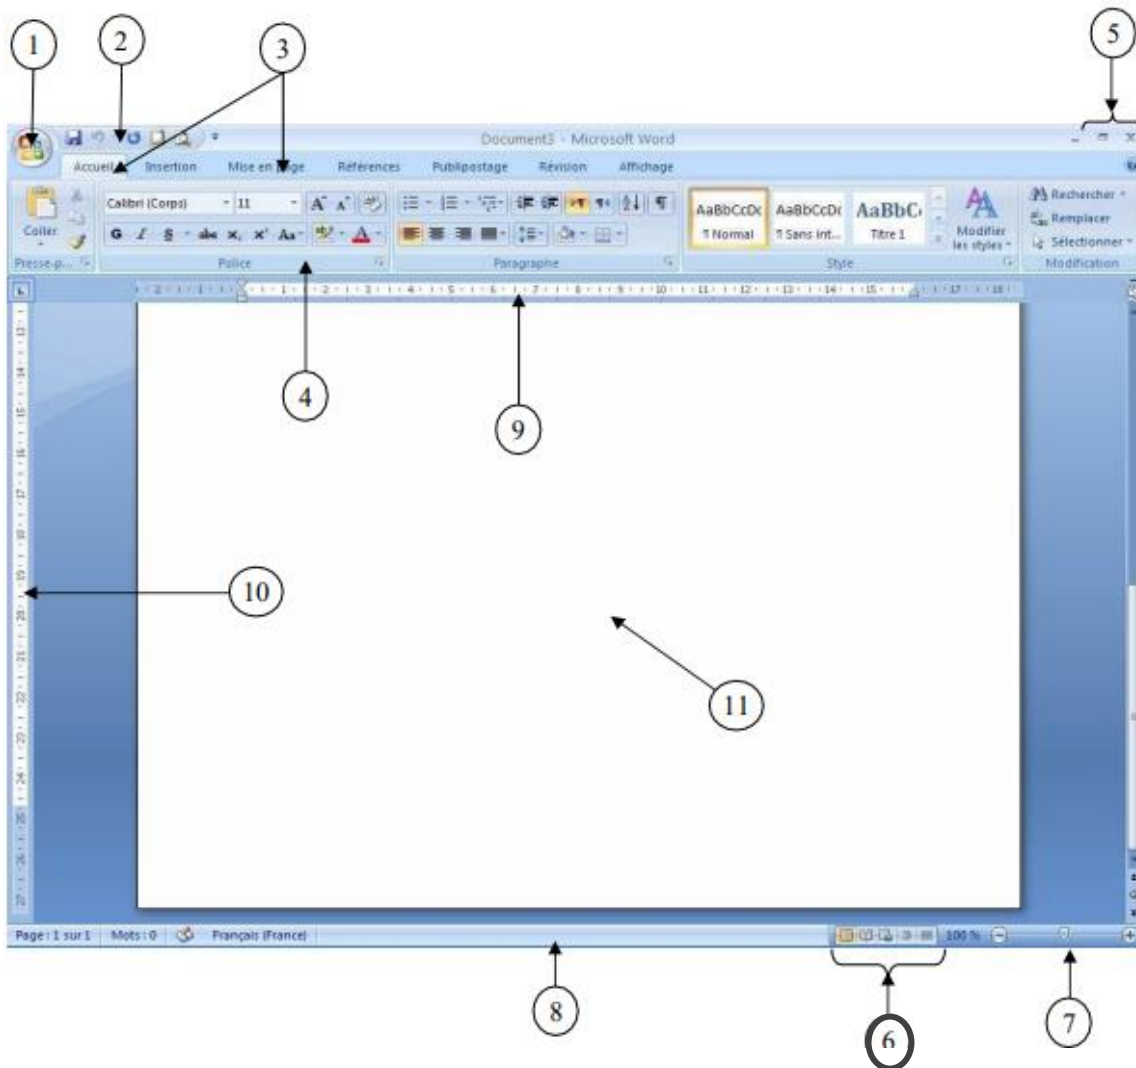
1
2
3
5

Document3 - Microsoft Word

Accueil Insertion Mise en page Références Publipostage Révision Affichage

Coller
Presse-p...

Calibri (Corps) 11
G I S abe $x_2$ $x^2$ Aa
Police

Paragraphe

AaBbCcDc ¶ Normal
AaBbCcDc ¶ Sans int...
AaBbC Titre 1
Modifier les styles
Style

Rechercher
Remplacer
Sélectionner
Modification

4
9
10
11

Page : 1 sur 1 Mots : 0 Français (France) 100 %

8
6
7